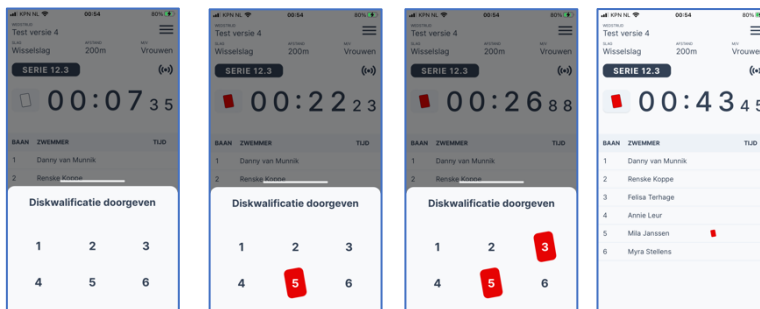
KPN NL 00:54 80%
WEDSTRIJD
Test versie 4
SLAG
Wisselslag
AFSTAND
200m
M/V
Vrouwen
SERIE 12.3
00:07 35
BAAN ZWEMMER TIJD
1 Danny van Munnik
2 Renske Koppe
Diskwalificatie doorgeven
1 2 3
4 5 6

KPN NL 00:54 80%
WEDSTRIJD
Test versie 4
SLAG
Wisselslag
AFSTAND
200m
M/V
Vrouwen
SERIE 12.3
00:22 23
BAAN ZWEMMER TIJD
1 Danny van Munnik
2 Renske Koppe
Diskwalificatie doorgeven
1 2 3
4 5 6

KPN NL 00:54 80%
WEDSTRIJD
Test versie 4
SLAG
Wisselslag
AFSTAND
200m
M/V
Vrouwen
SERIE 12.3
00:26 88
BAAN ZWEMMER TIJD
1 Danny van Munnik
2 Renske Koppe
Diskwalificatie doorgeven
1 2 3
4 5 6

KPN NL 00:54 80%
WEDSTRIJD
Test versie 4
SLAG
Wisselslag
AFSTAND
200m
M/V
Vrouwen
SERIE 12.3
00:43 45
BAAN ZWEMMER TIJD
1 Danny van Munnik
2 Renske Koppe
3 Felisa Terhage
4 Annie Leur
5 Mila Janssen
6 Myra Stellens